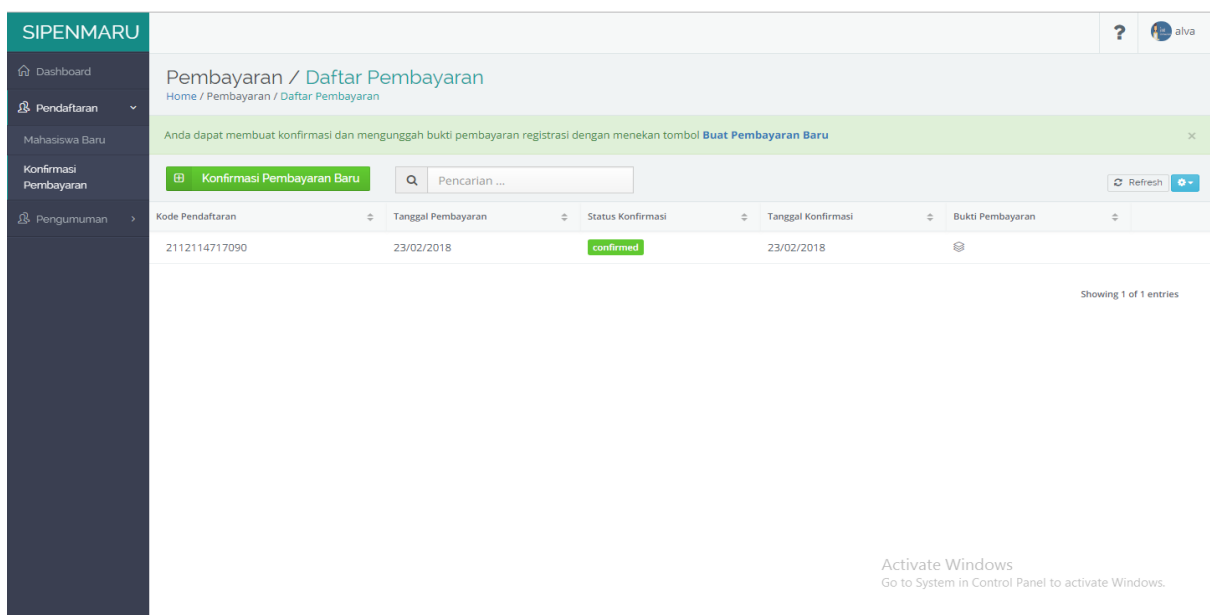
SIPENMARU

? alva

Dashboard

Pendaftaran

Mahasiswa Baru

Konfirmasi Pembayaran

Pengumuman

Pembayaran / Daftar Pembayaran

Home / Pembayaran / Daftar Pembayaran

Anda dapat membuat konfirmasi dan mengunggah bukti pembayaran registrasi dengan menekan tombol **Buat Pembayaran Baru**

×

Konfirmasi Pembayaran Baru

Pencarian ...

Refresh

| Kode Pendaftaran | Tanggal Pembayaran | Status Konfirmasi | Tanggal Konfirmasi | Bukti Pembayaran |
|---|---|---|---|---|
| 2112114717090 | 23/02/2018 | confirmed | 23/02/2018 | |

Showing 1 of 1 entries

Activate Windows
Go to System in Control Panel to activate Windows.